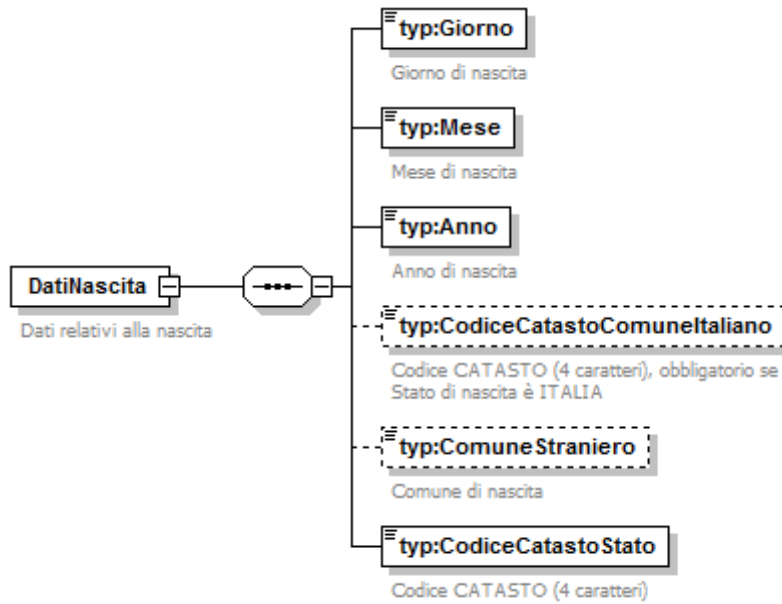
DatiNascita

Dati relativi alla nascita

typ:Giorno

Giorno di nascita

typ:Mese

Mese di nascita

typ:Anno

Anno di nascita

typ:CodiceCatastoComuneItaliano

Codice CATASTO (4 caratteri), obbligatorio se Stato di nascita è ITALIA

typ:ComuneStraniero

Comune di nascita

typ:CodiceCatastoStato

Codice CATASTO (4 caratteri)